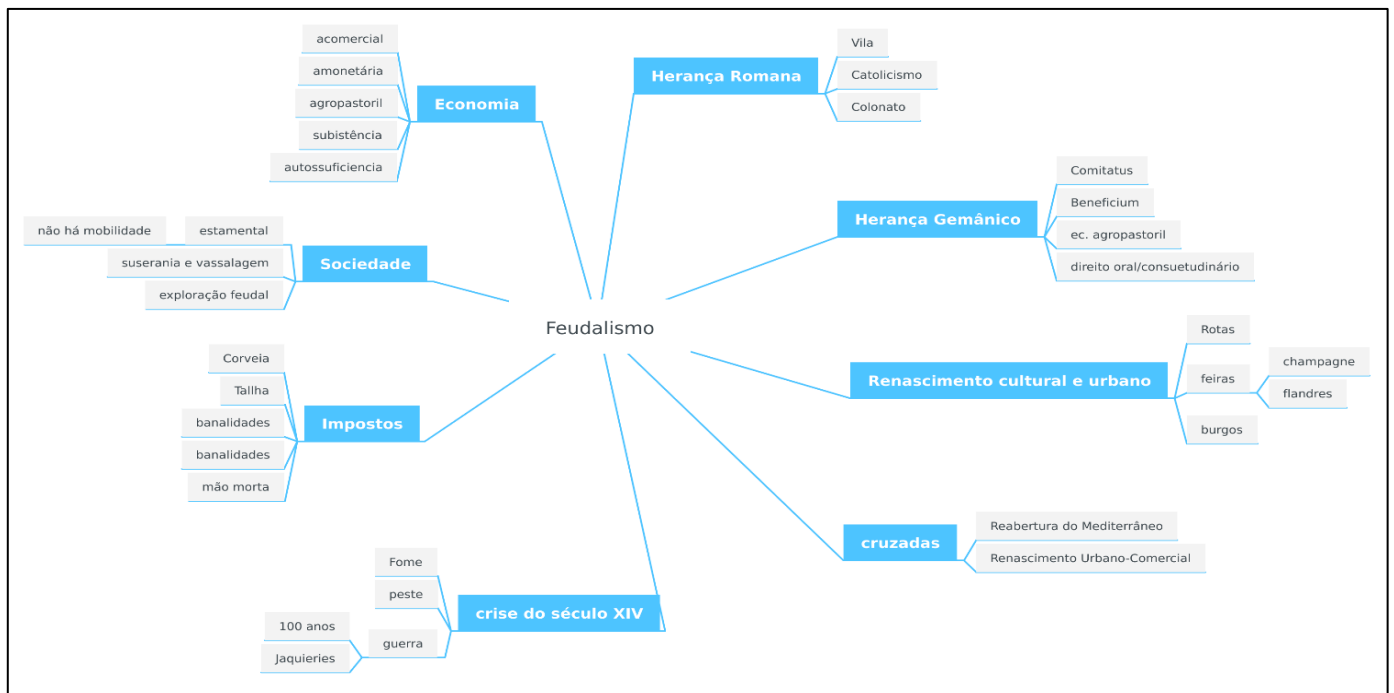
Feudalismo

Economia
acomercial
amonetária
agropastoril
subistência
autossuficiencia

Herança Romana
Vila
Catolicismo
Colonato

Herança Gemânico
Comitatus
Beneficium
ec. agropastoril
direito oral/consuetudinário

Sociedade
estamental
não há mobilidade
suserania e vassalagem
exploração feudal

Renascimento cultural e urbano
Rotas
feiras
champagne
flandres
burgos

Impostos
Corveia
Tallha
banalidades
banalidades
mão morta

cruzadas
Reabertura do Mediterrâneo
Renascimento Urbano-Comercial

crise do século XIV
Fome
peste
guerra
100 anos
Jaquieries